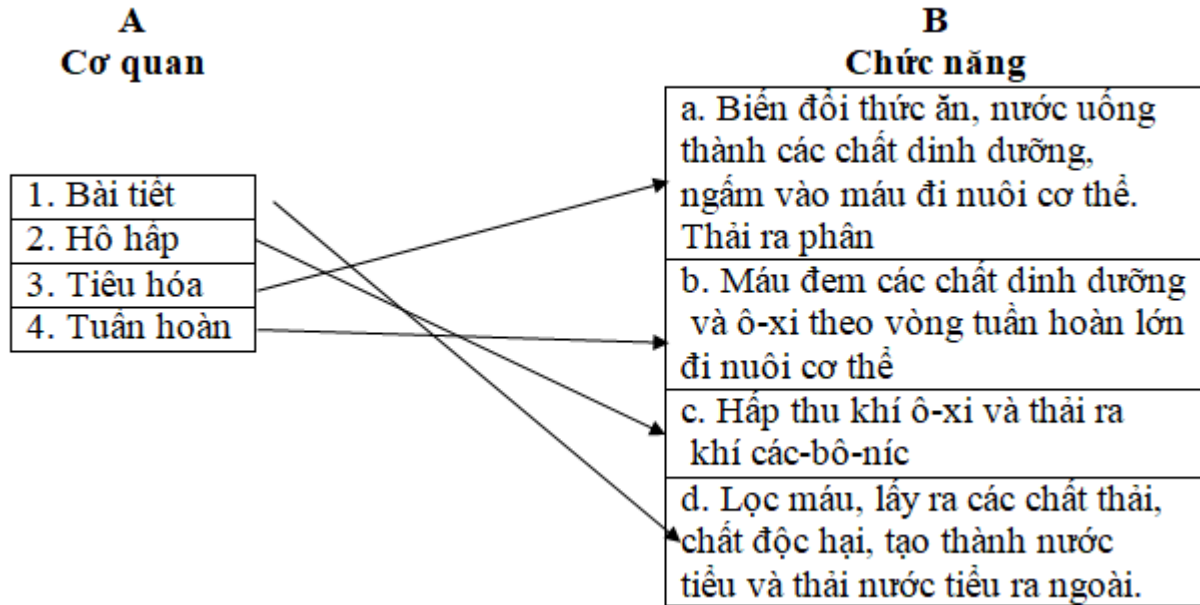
A
Cơ quan

B
Chức năng

1. Bài tiết
2. Hô hấp
3. Tiêu hóa
4. Tuần hoàn

a. Biến đổi thức ăn, nước uống thành các chất dinh dưỡng, ngấm vào máu đi nuôi cơ thể. Thải ra phân

b. Máu đem các chất dinh dưỡng và ô-xi theo vòng tuần hoàn lớn đi nuôi cơ thể

c. Hấp thu khí ô-xi và thải ra khí các-bô-níc

d. Lọc máu, lấy ra các chất thải, chất độc hại, tạo thành nước tiểu và thải nước tiểu ra ngoài.